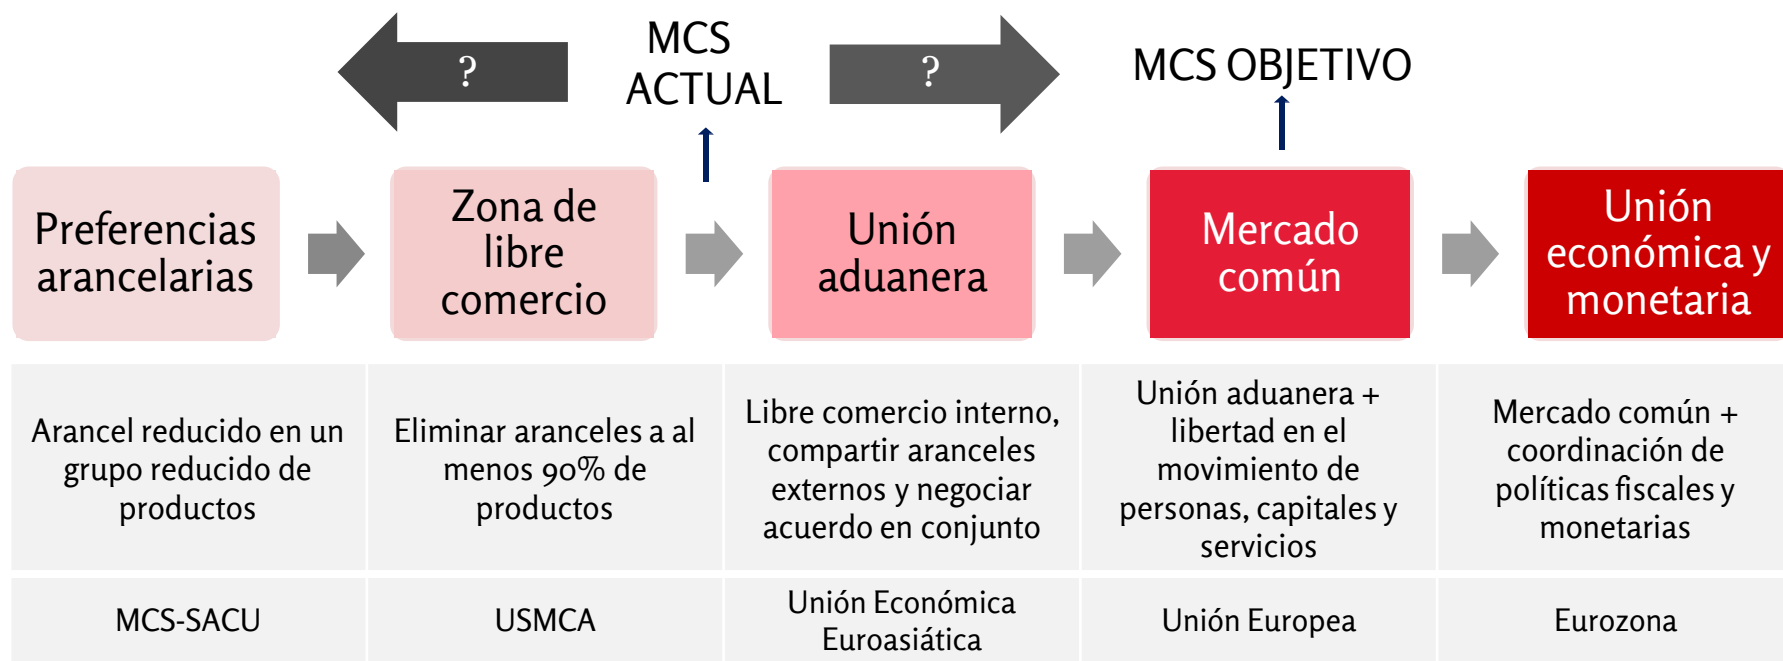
?

MCS ACTUAL

?

MCS OBJETIVO

Preferencias arancelarias

Zona de libre comercio

Unión aduanera

Mercado común

Unión económica y monetaria

| Arancel reducido en un grupo reducido de productos | Eliminar aranceles a al menos 90% de productos | Libre comercio interno, compartir aranceles externos y negociar acuerdo en conjunto | Unión aduanera + libertad en el movimiento de personas, capitales y servicios | Mercado común + coordinación de políticas fiscales y monetarias |
|---|---|---|---|---|
| MCS-SACU | USMCA | Unión Económica Euroasiática | Unión Europea | Eurozona |